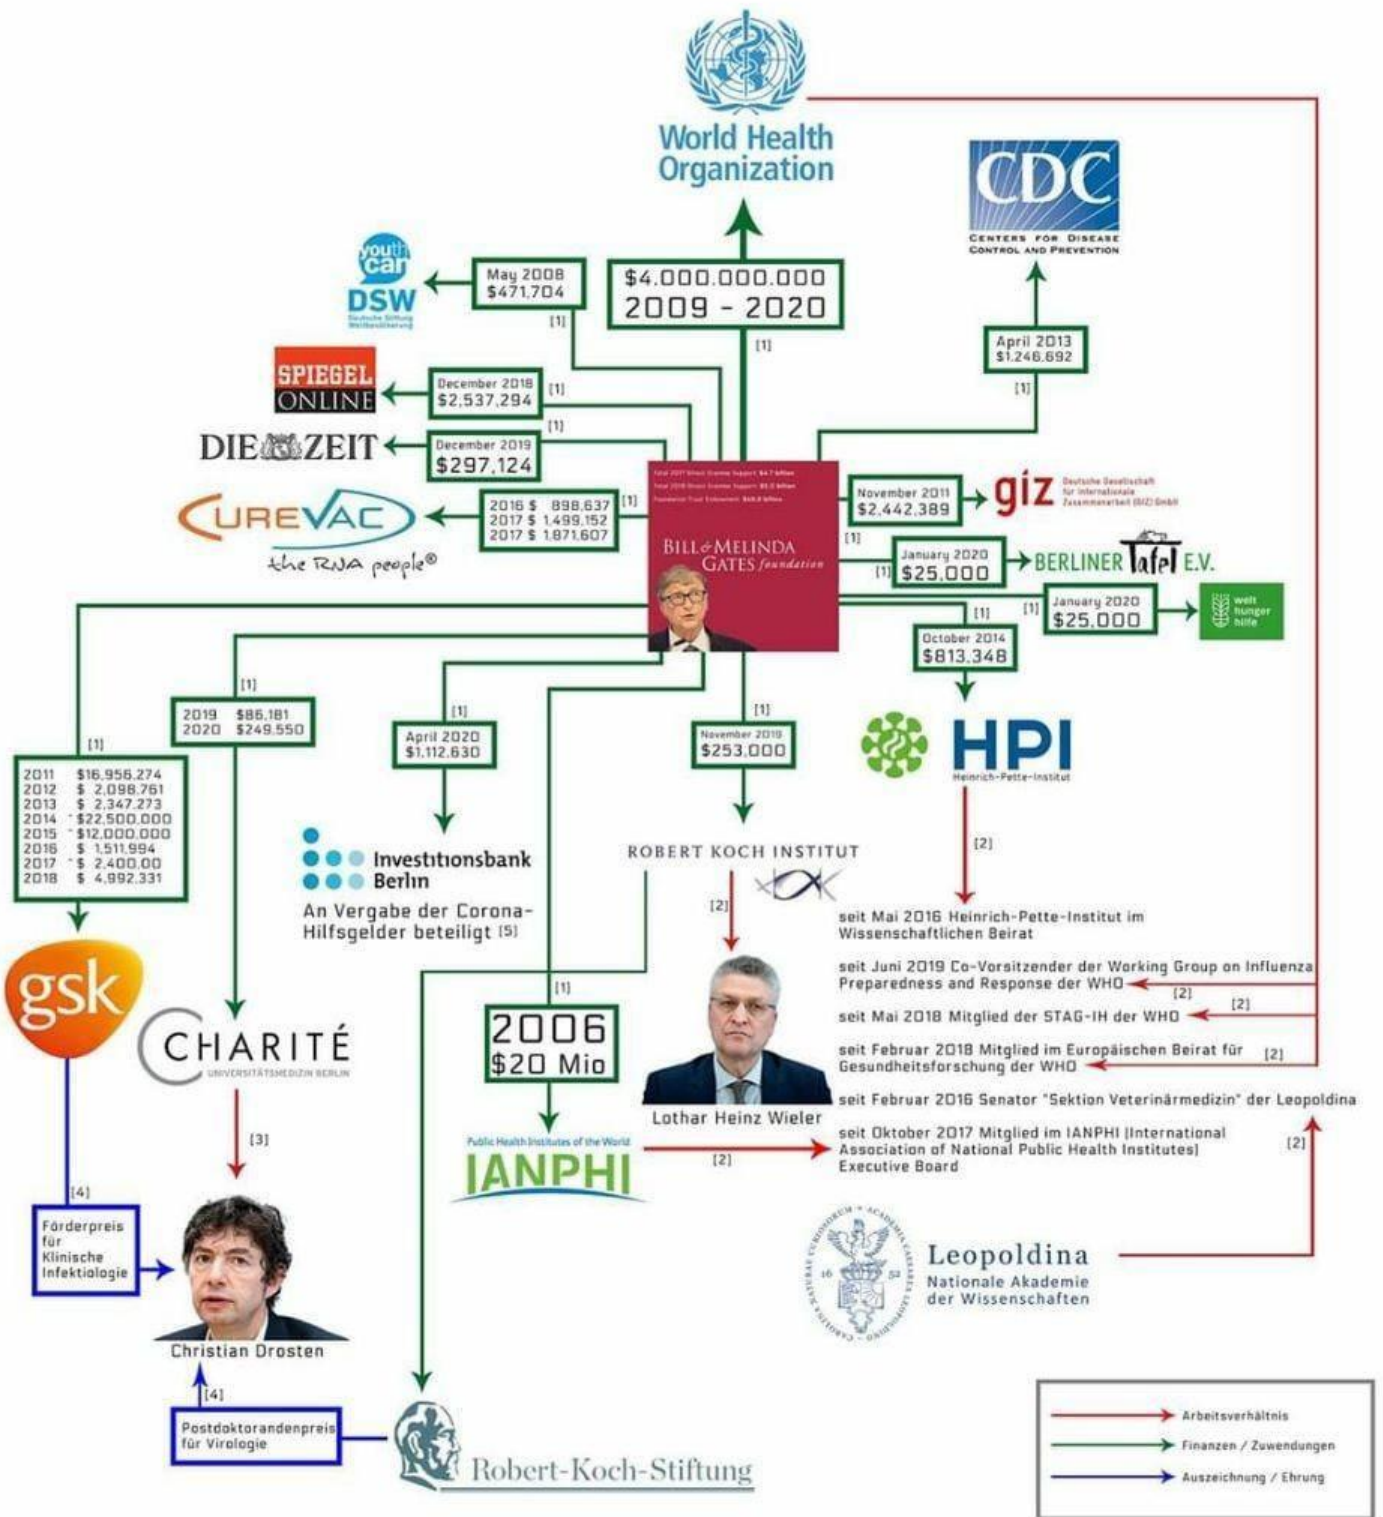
World Health Organization

$4.000.000.000
2009 - 2020
[1]

CDC
CENTERS FOR DISEASE CONTROL AND PREVENTION

April 2013
$1.246.692
[1]

youth can
DSW
Deutsche Stiftung Weltbevölkerung

May 2008
$471.704
[1]

SPIEGEL ONLINE

December 2018
$2.537.294
[1]

DIE ZEIT

December 2019
$297.124
[1]

CUREVAC
the RNA people®

2016 $ 898.637
2017 $ 1.499.152
2017 $ 1.871.607
[1]

BILL & MELINDA GATES foundation

November 2011
$2.442.389
giz Deutsche Gesellschaft für Internationale Zusammenarbeit (GIZ) GmbH
[1]

January 2020
[1] $25.000
BERLINER Tafel E.V.

[1]
January 2020
$25.000
welt hunger hilfe

[1]
October 2014
$813.348

HPI
Heinrich-Pette-Institut

[1]
2019 $86.181
2020 $249.550

[1]
2011 $16.956.274
2012 $ 2.098.761
2013 $ 2.347.273
2014 $22.500.000
2015 $12.000.000
2016 $ 1.511.994
2017 $ 2.400.00
2018 $ 4.992.331

[1]
April 2020
$1.112.630

Investitionsbank Berlin
An Vergabe der Corona-Hilfsgelder beteiligt [5]

[1]
November 2019
$253.000

ROBERT KOCH INSTITUT

[2]

[2]

seit Mai 2016 Heinrich-Pette-Institut im Wissenschaftlichen Beirat

seit Juni 2019 Co-Vorsitzender der Working Group on Influenza Preparedness and Response der WHO
[2]
[2]
seit Mai 2018 Mitglied der STAG-IH der WHO

seit Februar 2018 Mitglied im Europäischen Beirat für Gesundheitsforschung der WHO
[2]

seit Februar 2016 Senator "Sektion Veterinärmedizin" der Leopoldina

seit Oktober 2017 Mitglied im IANPHI (International Association of National Public Health Institutes) Executive Board
[2]

gsk

CHARITÉ
UNIVERSITÄTSMEDIZIN BERLIN

[3]

[1]
2006
$20 Mio

Lothar Heinz Wieler

Public Health Institutes of the World
IANPHI
[2]

[4]
Förderpreis für Klinische Infektiologie

Christian Drosten

Leopoldina
Nationale Akademie der Wissenschaften

[4]
Postdoktorandenpreis für Virologie

Robert-Koch-Stiftung

Arbeitsverhältnis
Finanzen / Zuwendungen
Auszeichnung / Ehrung